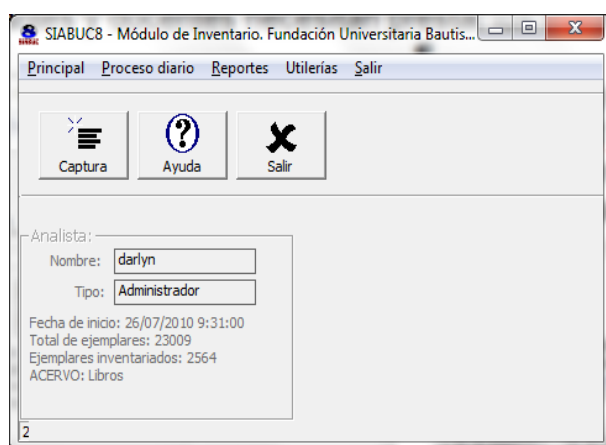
SIABUC8 - Módulo de Inventario. Fundación Universitaria Bautis...

Principal Proceso diario Reportes Utilerías Salir

Captura Ayuda Salir

Analista:
Nombre: darlyn
Tipo: Administrador

Fecha de inicio: 26/07/2010 9:31:00
Total de ejemplares: 23009
Ejemplares inventariados: 2564
ACERVO: Libros

2